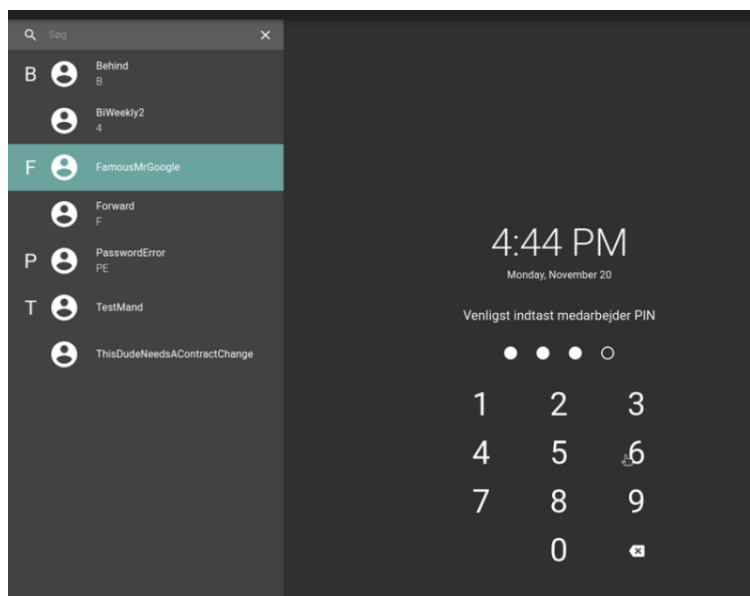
Søg

B
Behind
B

BiWeekly2
4

F
FamousMrGoogle

Forward
F

P
PasswordError
PE

T
TestMand

ThisDudeNeedsAContractChange

4:44 PM
Monday, November 20

Venligst indtast medarbejder PIN

1 2 3
4 5 6
7 8 9
0